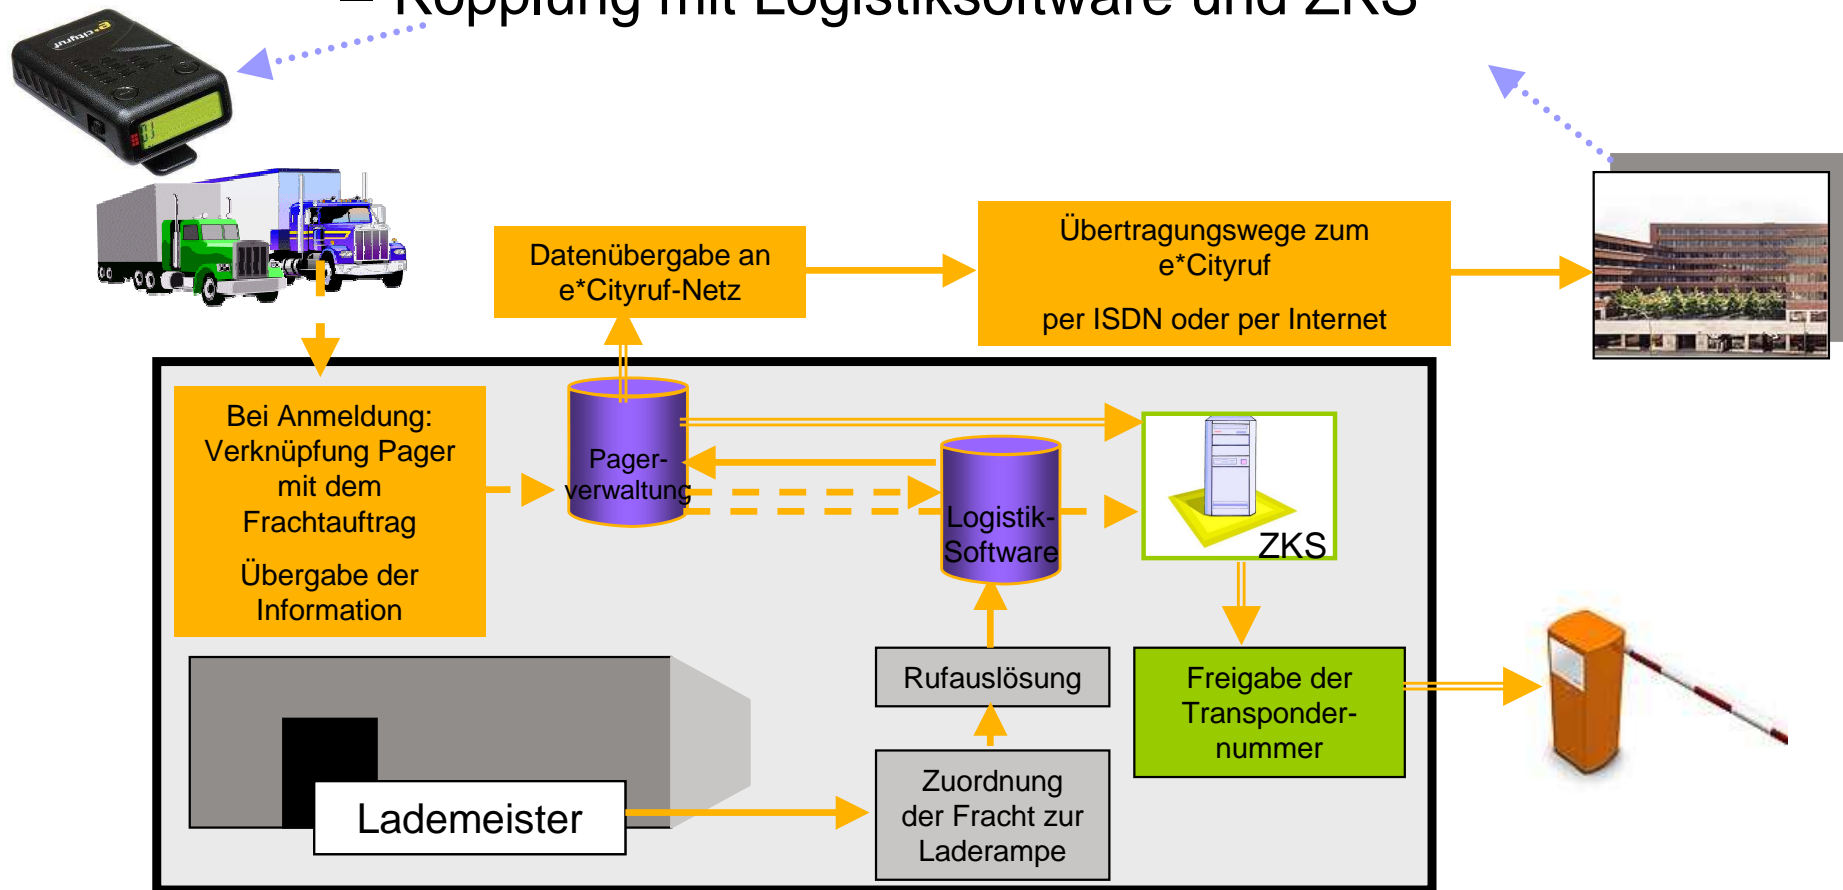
– Kopplung mit Logistiksoftware und ZKS

e*cityruf

Datenübergabe an e*Cityruf-Netz

Übertragungswege zum e*Cityruf

per ISDN oder per Internet

Bei Anmeldung: Verknüpfung Pager mit dem Frachtauftrag

Übergabe der Information

Pager-verwaltung

Logistik-Software

ZKS

Rufauslösung

Freigabe der Transponder-nummer

Lademeister

Zuordnung der Fracht zur Laderampe